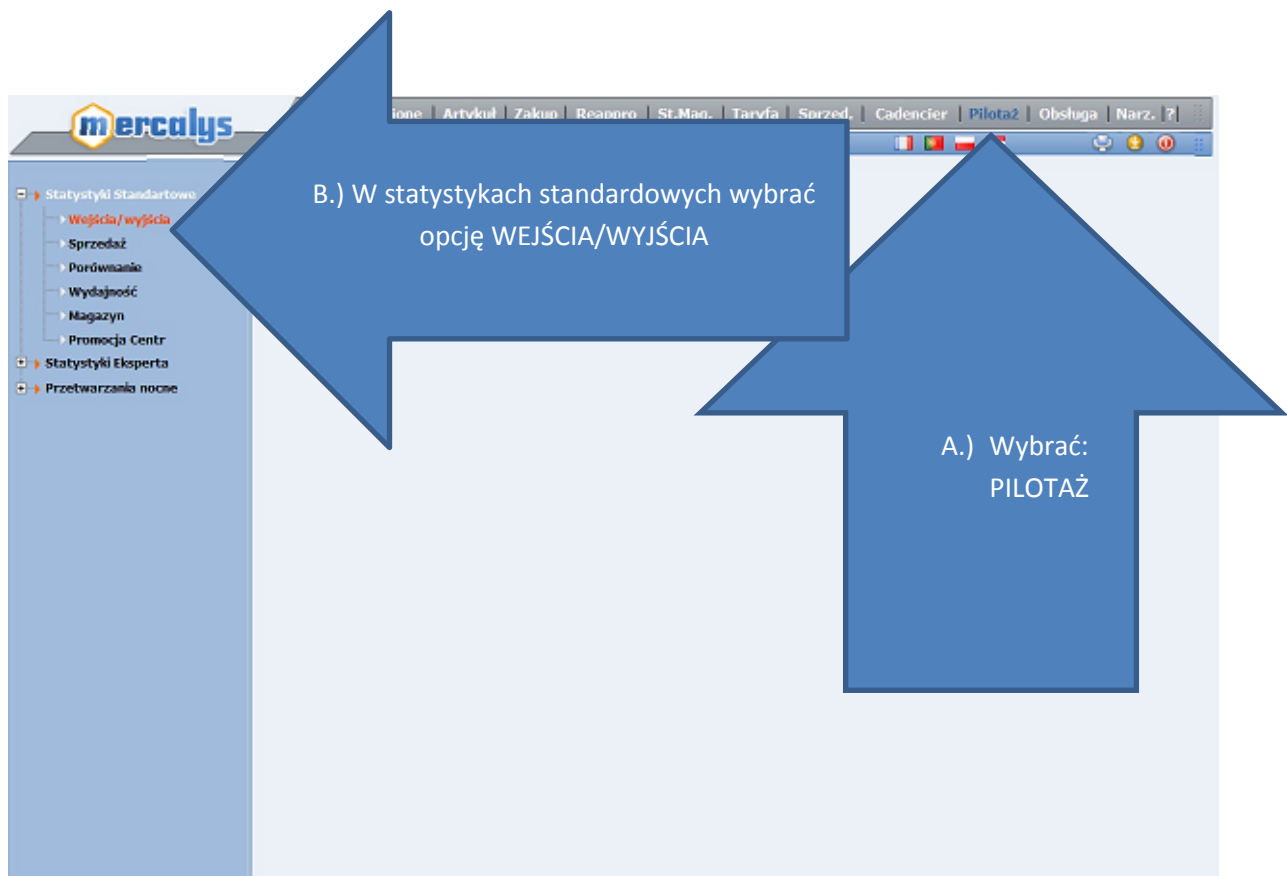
mercalys

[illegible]ione | Artykuł | Zakup | Reappro | St.Mag. | Taryfa | Sprzed. | Cadencier | Pilotaż | Obsługa | Narz. | ?

Statystyki Standartowe
Wejścia/wyjścia
Sprzedaż
Porównanie
Wydajność
Magazyn
Promocja Centr
Statystyki Eksperta
Przetwarzania nocne

B.) W statystykach standardowych wybrać opcję WEJŚCIA/WYJŚCIA

A.) Wybrać: PILOTAŻ